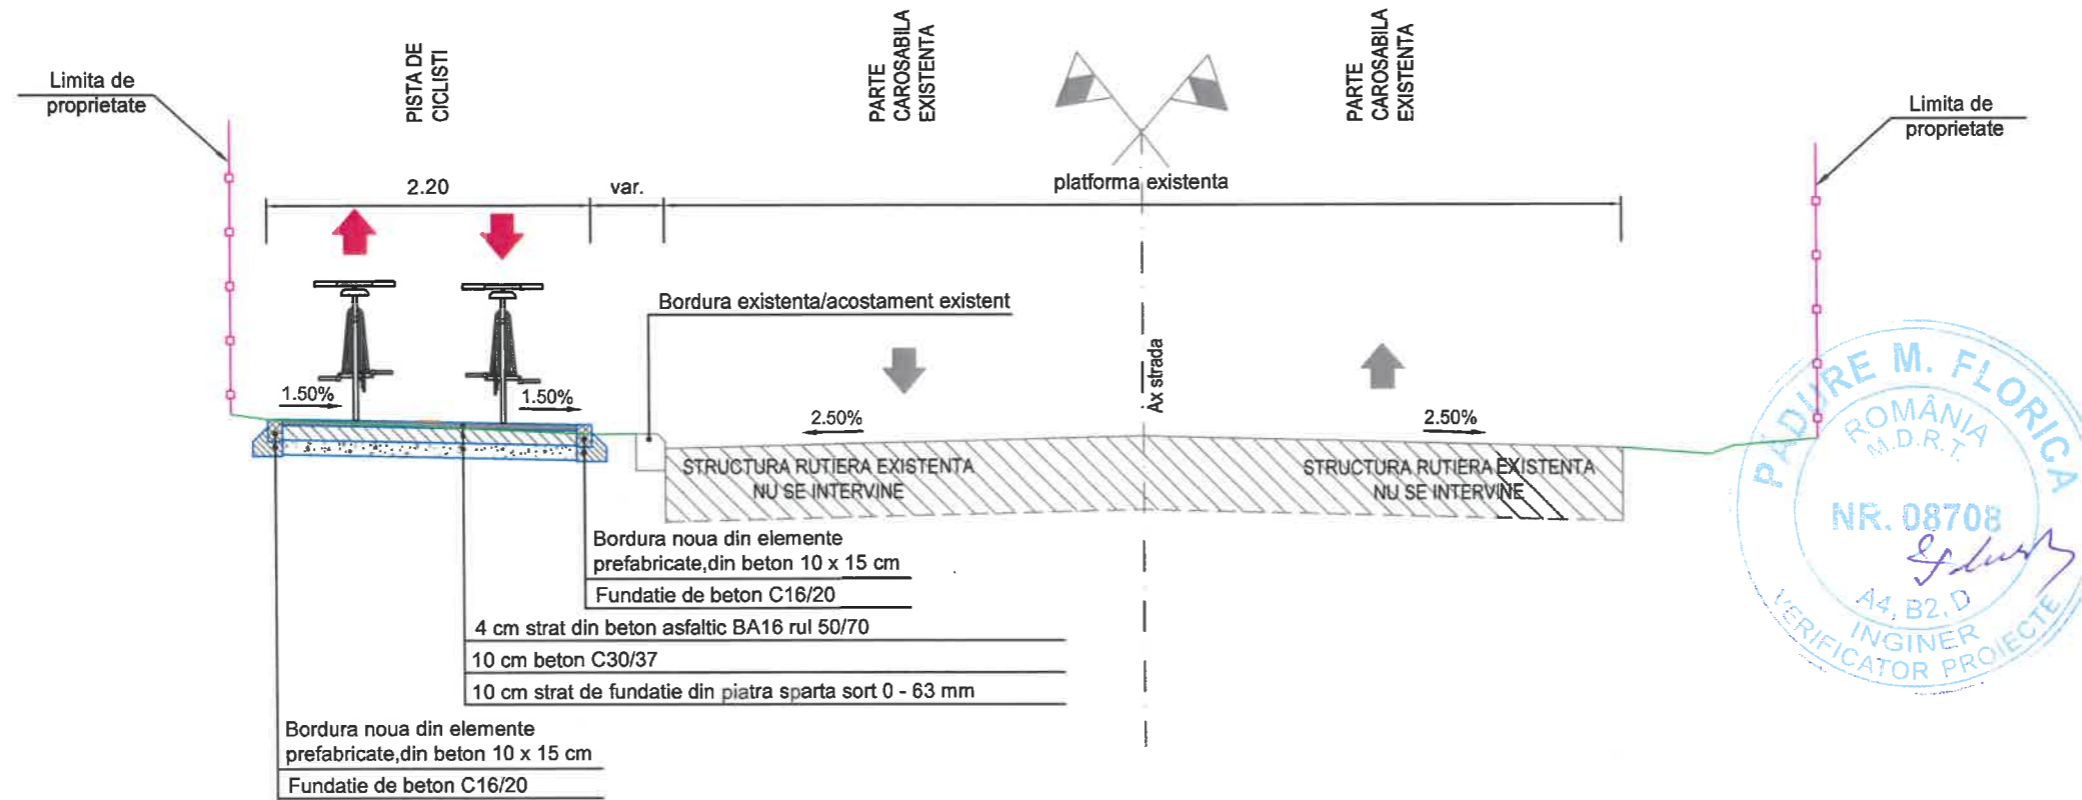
Limita de proprietate

PISTA DE CICLISTI

PARTE CAROSABILA EXISTENTA

PARTE CAROSABILA EXISTENTA

Limita de proprietate

2.20

var.

platforma existenta

Bordura existenta/acostament existent

1.50%

1.50%

2.50%

Ax strada

2.50%

STRUCTURA RUTIERA EXISTENTA NU SE INTERVINE

STRUCTURA RUTIERA EXISTENTA NU SE INTERVINE

Bordura noua din elemente prefabricate,din beton 10 x 15 cm

Fundatie de beton C16/20

4 cm strat din beton asfaltic BA16 rul 50/70

10 cm beton C30/37

10 cm strat de fundatie din piatra sparta sort 0 - 63 mm

Bordura noua din elemente prefabricate,din beton 10 x 15 cm

Fundatie de beton C16/20

PADURE M. FLORICA
ROMÂNIA
M.D.R.T.
NR. 08708
A4, B2, D
INGINER
VERIFICATOR PROIECTE